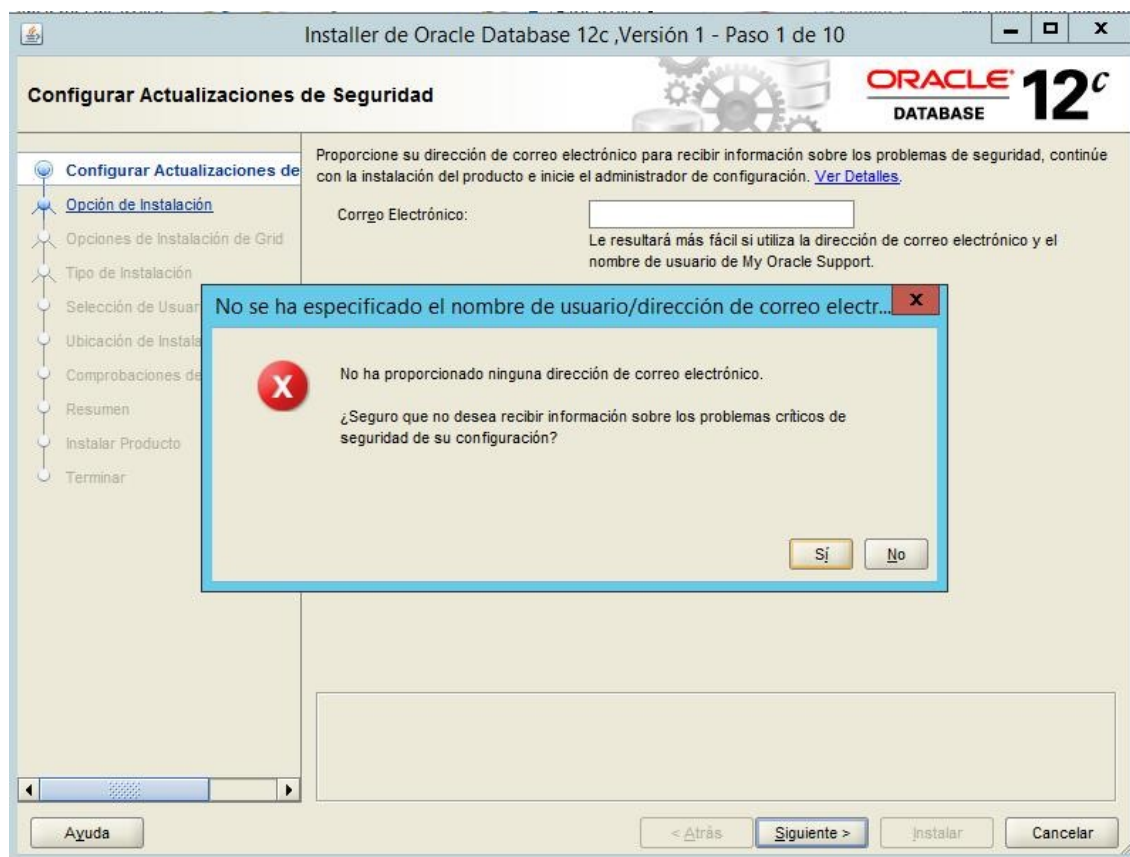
Installer de Oracle Database 12c ,Versión 1 - Paso 1 de 10

Configurar Actualizaciones de Seguridad

ORACLE DATABASE 12$^c$

Configurar Actualizaciones de
Opción de Instalación
Opciones de Instalación de Grid
Tipo de Instalación
Selección de Usuar
Ubicación de Instala
Comprobaciones de
Resumen
Instalar Producto
Terminar

Proporcione su dirección de correo electrónico para recibir información sobre los problemas de seguridad, continúe con la instalación del producto e inicie el administrador de configuración. Ver Detalles.

Correo Electrónico:

Le resultará más fácil si utiliza la dirección de correo electrónico y el nombre de usuario de My Oracle Support.

No se ha especificado el nombre de usuario/dirección de correo electr...

No ha proporcionado ninguna dirección de correo electrónico.

¿Seguro que no desea recibir información sobre los problemas críticos de seguridad de su configuración?

Sí No

Ayuda

< Atrás Siguiente > Instalar Cancelar